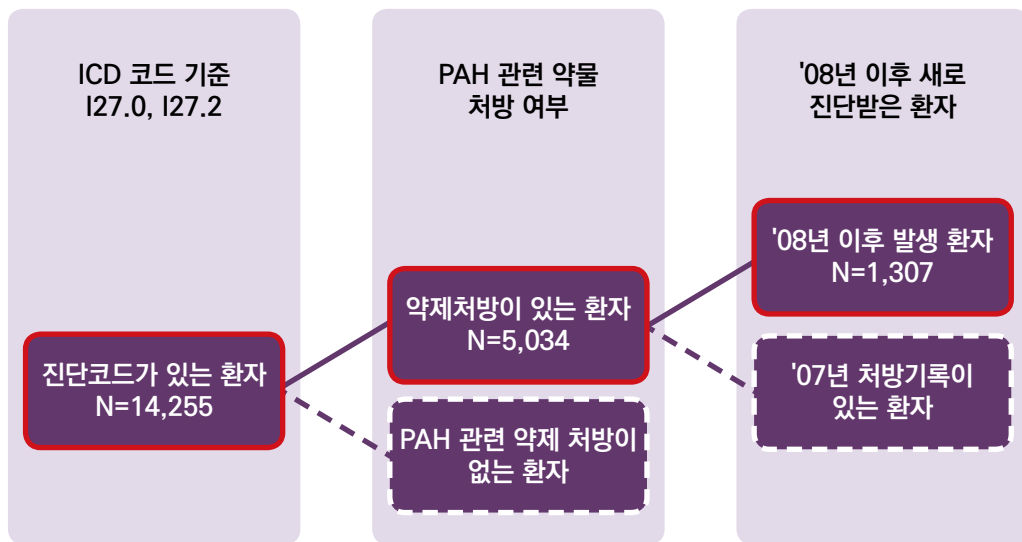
ICD 코드 기준
I27.0, I27.2

PAH 관련 약물
처방 여부

'08년 이후 새로
진단받은 환자

진단코드가 있는 환자
N=14,255

약제처방이 있는 환자
N=5,034

PAH 관련 약제 처방이
없는 환자

'08년 이후 발생 환자
N=1,307

'07년 처방기록이
있는 환자